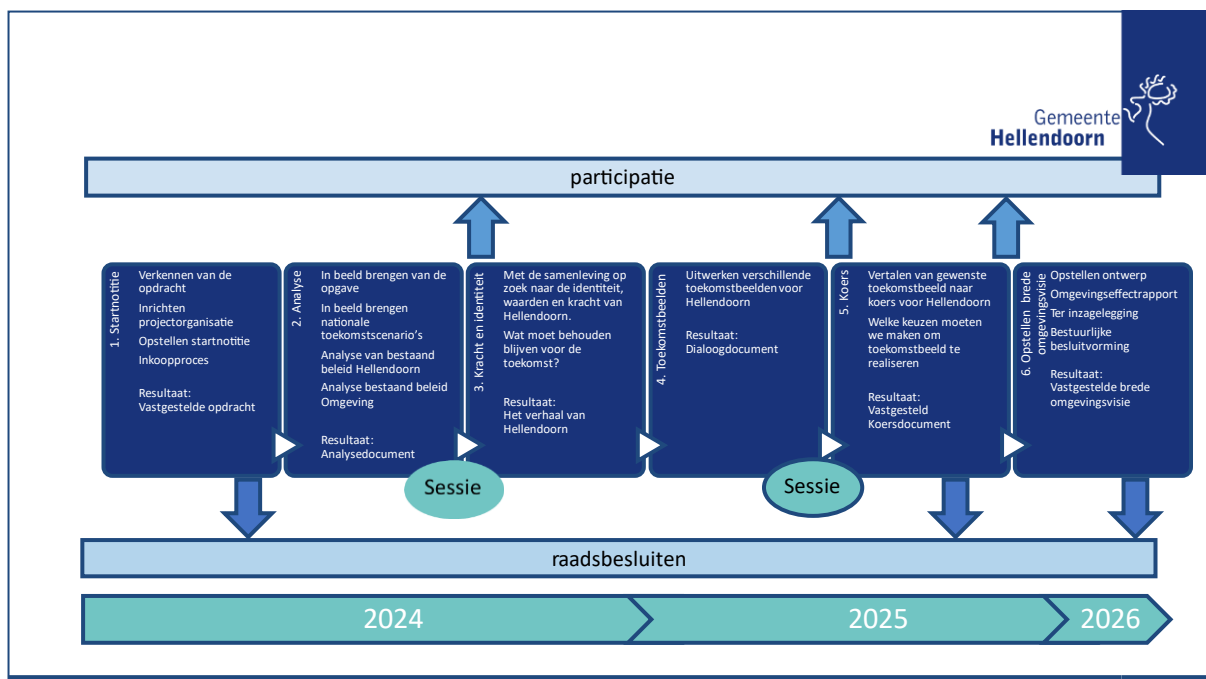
Gemeente Hellendoorn

participatie

1. Startnotitie

Verkennen van de opdracht

Inrichten projectorganisatie

Opstellen startnotitie

Inkoopproces

Resultaat: Vastgestelde opdracht

2. Analyse

In beeld brengen van de opgave

In beeld brengen nationale toekomstscenario's

Analyse van bestaand beleid Hellendoorn

Analyse bestaand beleid Omgeving

Resultaat: Analysedocument

3. Kracht en identiteit

Met de samenleving op zoek naar de identiteit, waarden en kracht van Hellendoorn.

Wat moet behouden blijven voor de toekomst?

Resultaat: Het verhaal van Hellendoorn

4. Toekomstbeelden

Uitwerken verschillende toekomstbeelden voor Hellendoorn

Resultaat: Dialoogdocument

5. Koers

Vertalen van gewenste toekomstbeeld naar koers voor Hellendoorn

Welke keuzen moeten we maken om toekomstbeeld te realiseren

Resultaat: Vastgesteld Koersdocument

6. Opstellen brede omgevingsvisie

Opstellen ontwerp

Omgevingseffectrapport

Ter inzagelegging

Bestuurlijke besluitvorming

Resultaat: Vastgestelde brede omgevingsvisie

Sessie

Sessie

raadsbesluiten

2024

2025

2026